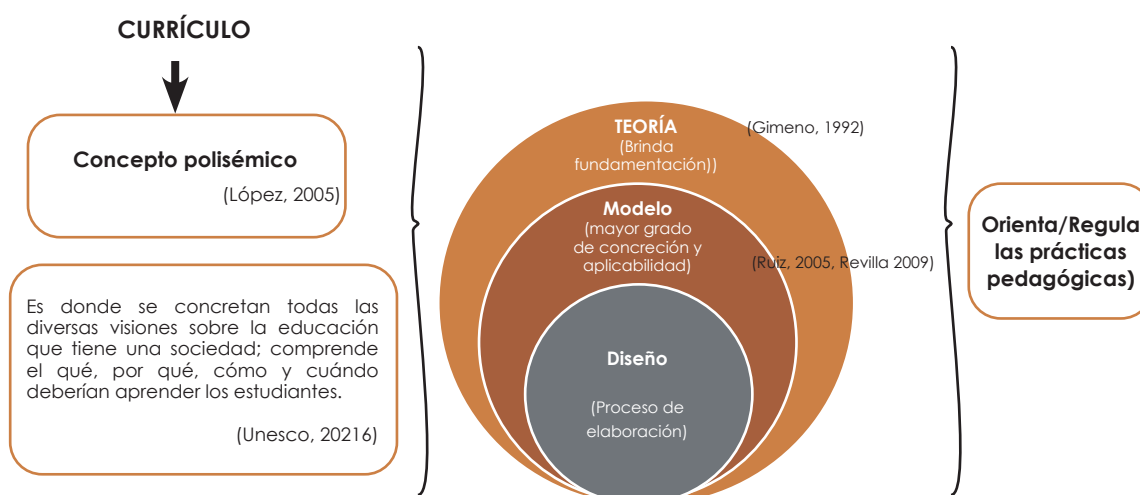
CURRÍCULO

Concepto polisémico

(López, 2005)

Es donde se concretan todas las diversas visiones sobre la educación que tiene una sociedad; comprende el qué, por qué, cómo y cuándo deberían aprender los estudiantes.

(Unesco, 20216)

TEORÍA
(Brinda fundamentación))

(Gimeno, 1992)

Modelo
(mayor grado de concreción y aplicabilidad)

(Ruiz, 2005, Revilla 2009)

Diseño

(Proceso de elaboración)

Orienta/Regula las prácticas pedagógicas)